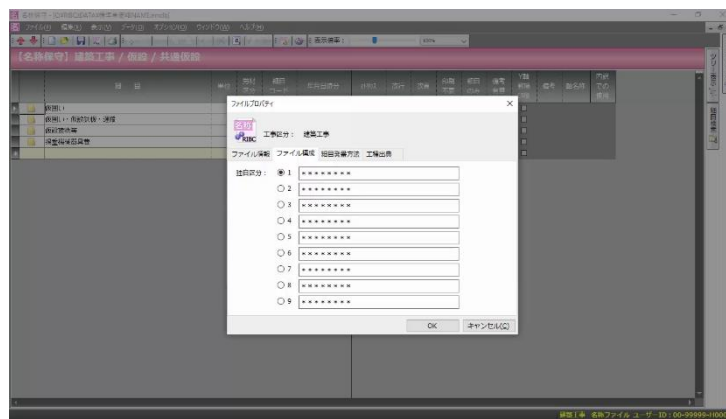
【名称保守】建築工事 / 仮設 / 共通仮設

ファイルプロパティ

工事区分： 建築工事

ファイル情報　ファイル構成　細目定義方法　工種出典

細目区分：
◉ 1 ××××××××
○ 2 ××××××××
○ 3 ××××××××
○ 4 ××××××××
○ 5 ××××××××
○ 6 ××××××××
○ 7 ××××××××
○ 8 ××××××××
○ 9 ××××××××

OK　キャンセル(C)

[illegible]